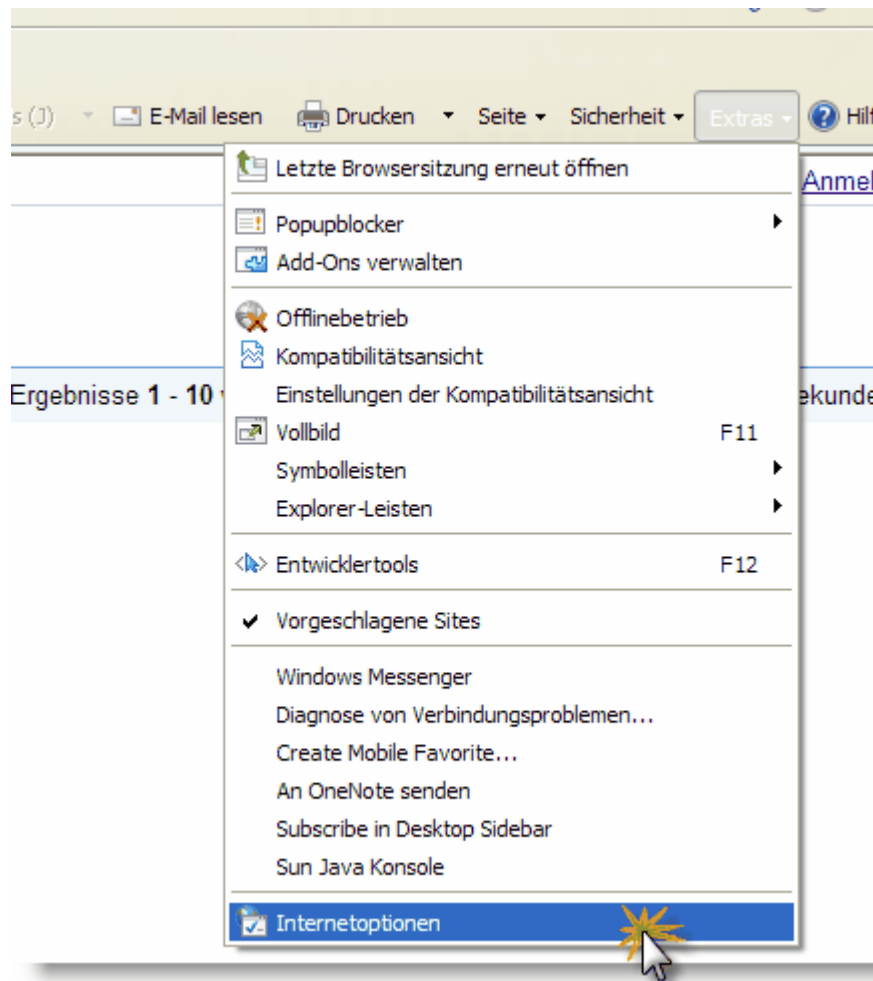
s (J) E-Mail lesen Drucken Seite Sicherheit Extras Hilf

Anmel

Ergebnisse 1 - 10

ekunde

Letzte Browsersitzung erneut öffnen

Popupblocker
Add-Ons verwalten

Offlinebetrieb
Kompatibilitätsansicht
Einstellungen der Kompatibilitätsansicht
Vollbild F11
Symbolleisten
Explorer-Leisten

Entwicklertools F12

Vorgeschlagene Sites

Windows Messenger
Diagnose von Verbindungsproblemen...
Create Mobile Favorite...
An OneNote senden
Subscribe in Desktop Sidebar
Sun Java Konsole

Internetoptionen